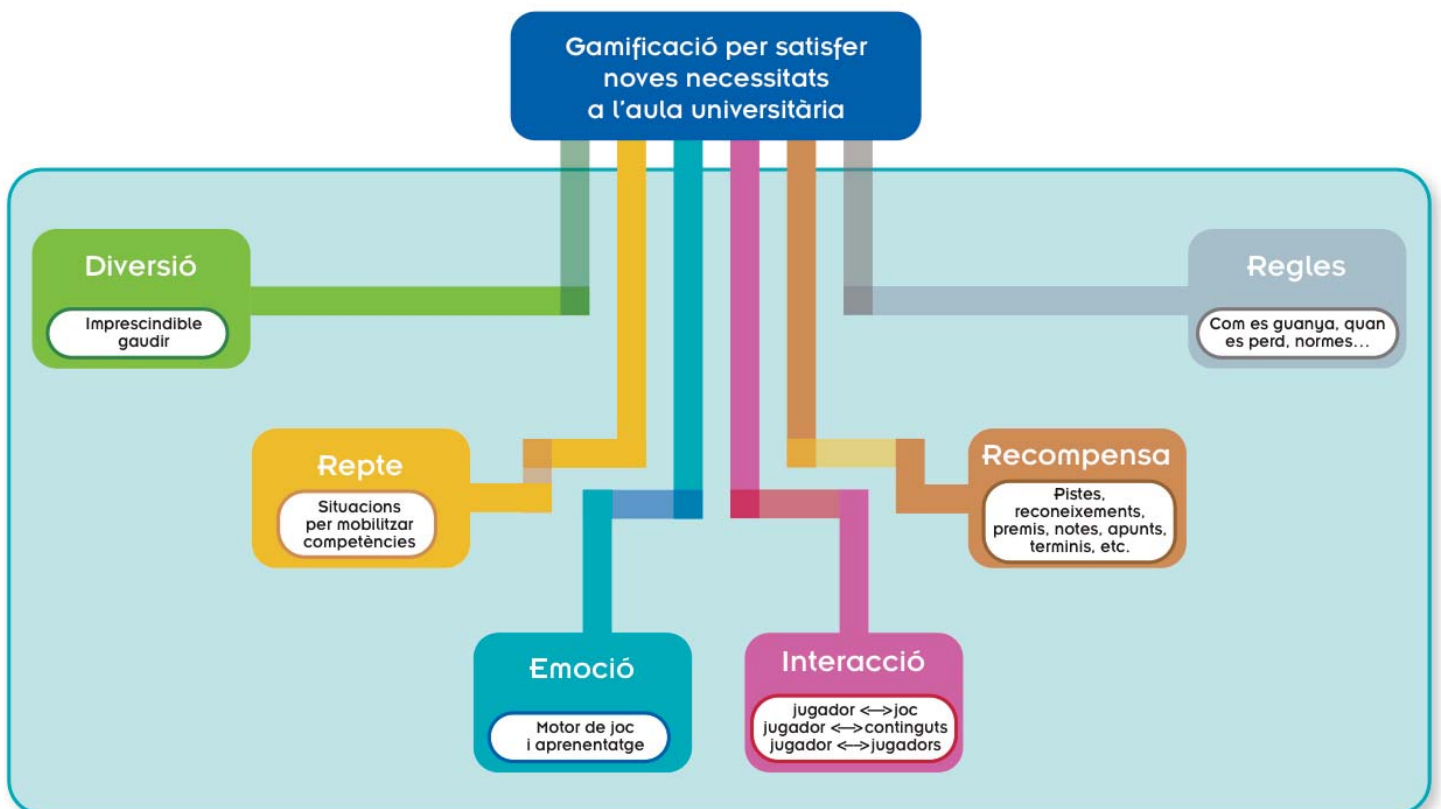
Gamificació per satisfer noves necessitats a l'aula universitària

Diversió

Imprescindible gaudir

Regles

Com es guanya, quan es perd, normes...

Repte

Situacions per mobilitzar competències

Recompensa

Pistes, reconeixements, premis, notes, apunts, terminis, etc.

Emoció

Motor de joc i aprenentatge

Interacció

jugador <—>joc
jugador <—>continguts
jugador <—>jugadors